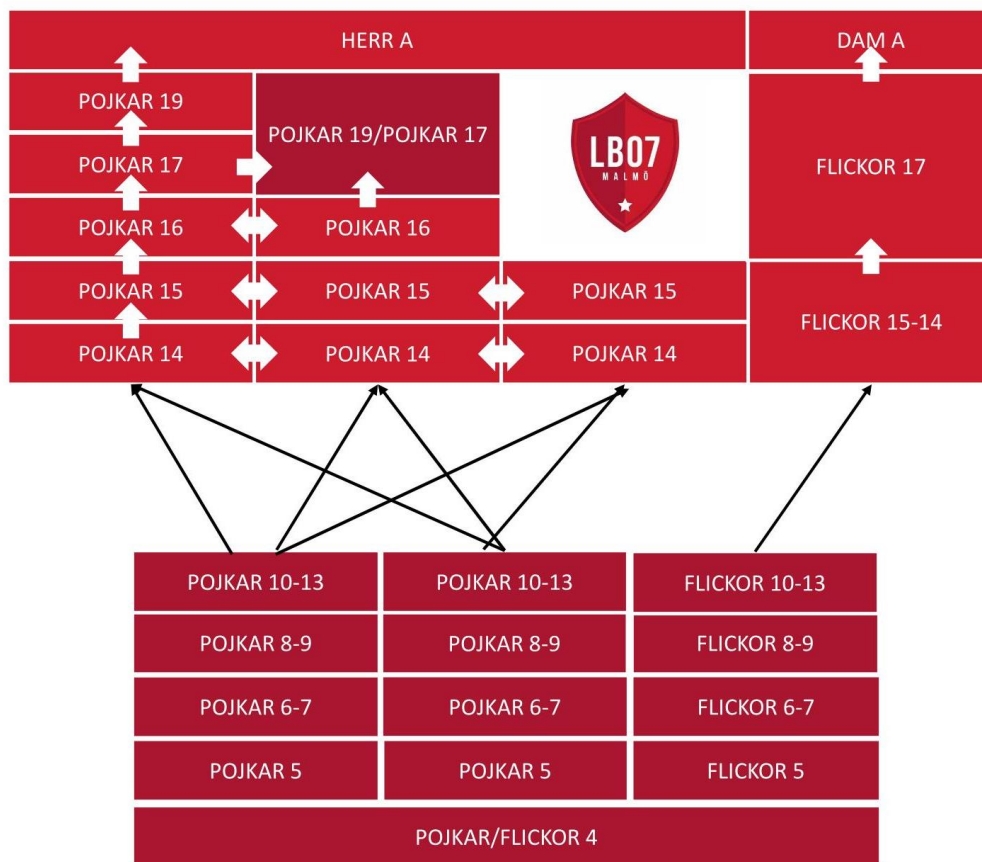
HERR A

DAM A

POJKAR 19

POJKAR 19/POJKAR 17

LB07
MALMÖ

POJKAR 17

FLICKOR 17

POJKAR 16

POJKAR 16

POJKAR 15

POJKAR 15

POJKAR 15

FLICKOR 15-14

POJKAR 14

POJKAR 14

POJKAR 14

POJKAR 10-13

POJKAR 10-13

FLICKOR 10-13

POJKAR 8-9

POJKAR 8-9

FLICKOR 8-9

POJKAR 6-7

POJKAR 6-7

FLICKOR 6-7

POJKAR 5

POJKAR 5

FLICKOR 5

POJKAR/FLICKOR 4